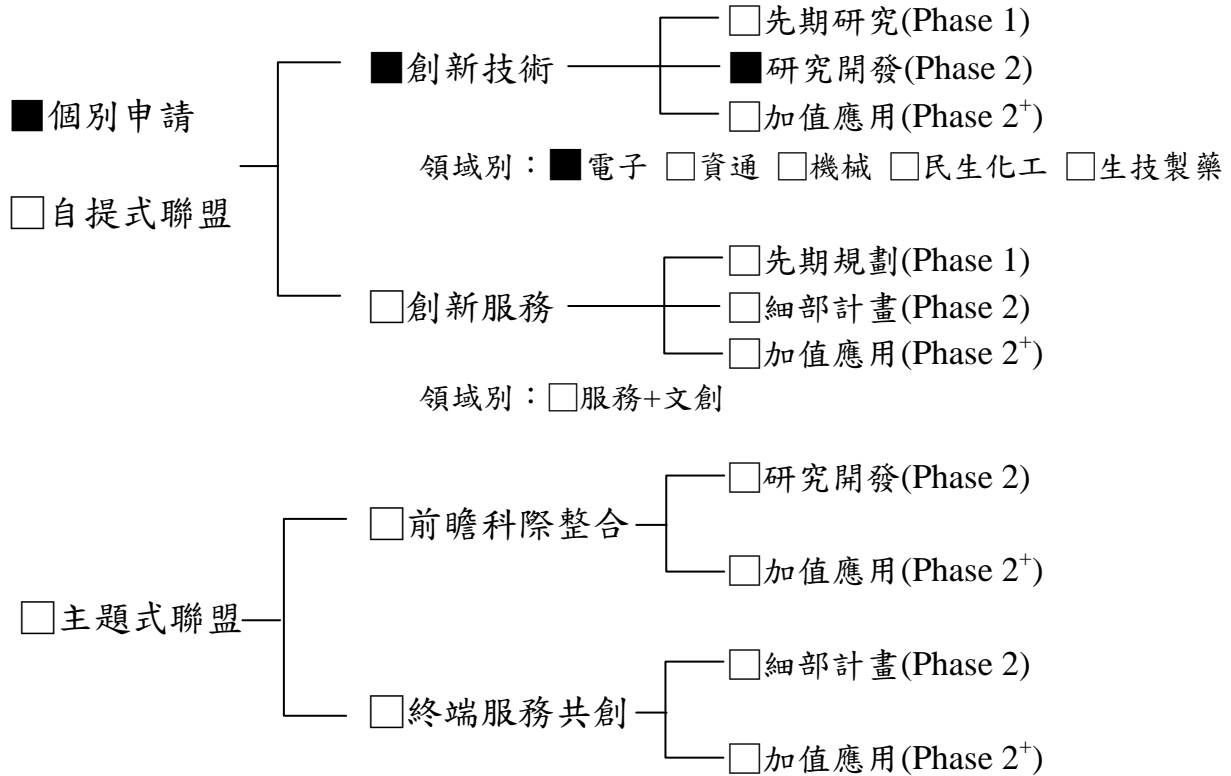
■個別申請

□自提式聯盟

■創新技術

□先期研究(Phase 1)
■研究開發(Phase 2)
□加值應用(Phase $2^{+}$)

領域別：■電子 □資通 □機械 □民生化工 □生技製藥

□創新服務

□先期規劃(Phase 1)
□細部計畫(Phase 2)
□加值應用(Phase $2^{+}$)

領域別：□服務+文創

□主題式聯盟

□前瞻科際整合

□研究開發(Phase 2)
□加值應用(Phase $2^{+}$)

□終端服務共創

□細部計畫(Phase 2)
□加值應用(Phase $2^{+}$)